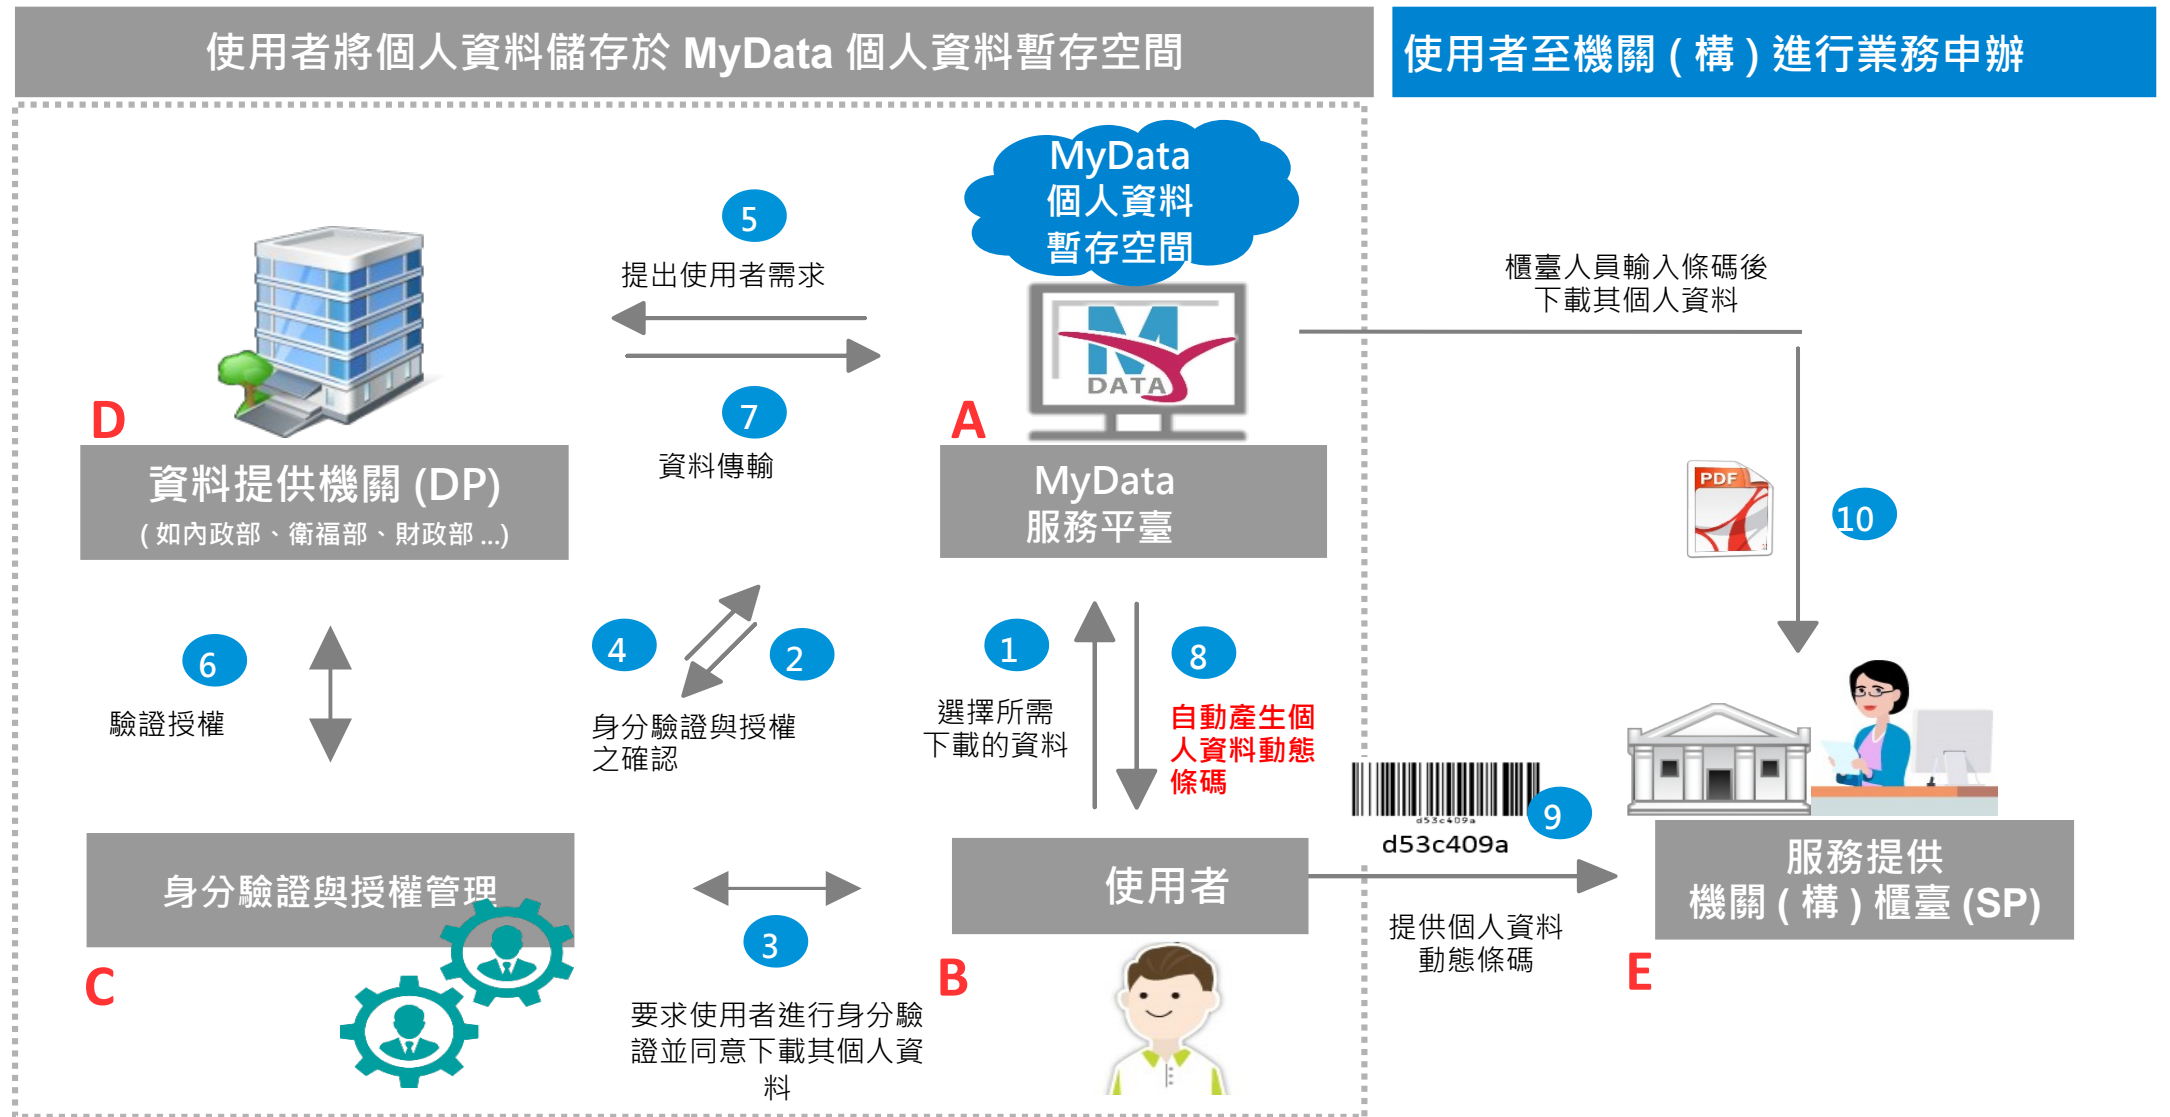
使用者將個人資料儲存於 MyData 個人資料暫存空間

使用者至機關(構)進行業務申辦

MyData
個人資料
暫存空間

5
提出使用者需求

7
資料傳輸

DATA

D
資料提供機關 (DP)
(如內政部、衛福部、財政部 ...)

A
MyData
服務平臺

櫃臺人員輸入條碼後
下載其個人資料

PDF

10

6
驗證授權

4
2
身分驗證與授權
之確認

1
選擇所需
下載的資料

8
自動產生個
人資料動態
條碼

9
d53c409a
d53c409a

身分驗證與授權管理

C

3
要求使用者進行身分驗證並同意下載其個人資料

B
使用者

提供個人資料
動態條碼

服務提供
機關(構)櫃臺 (SP)

E